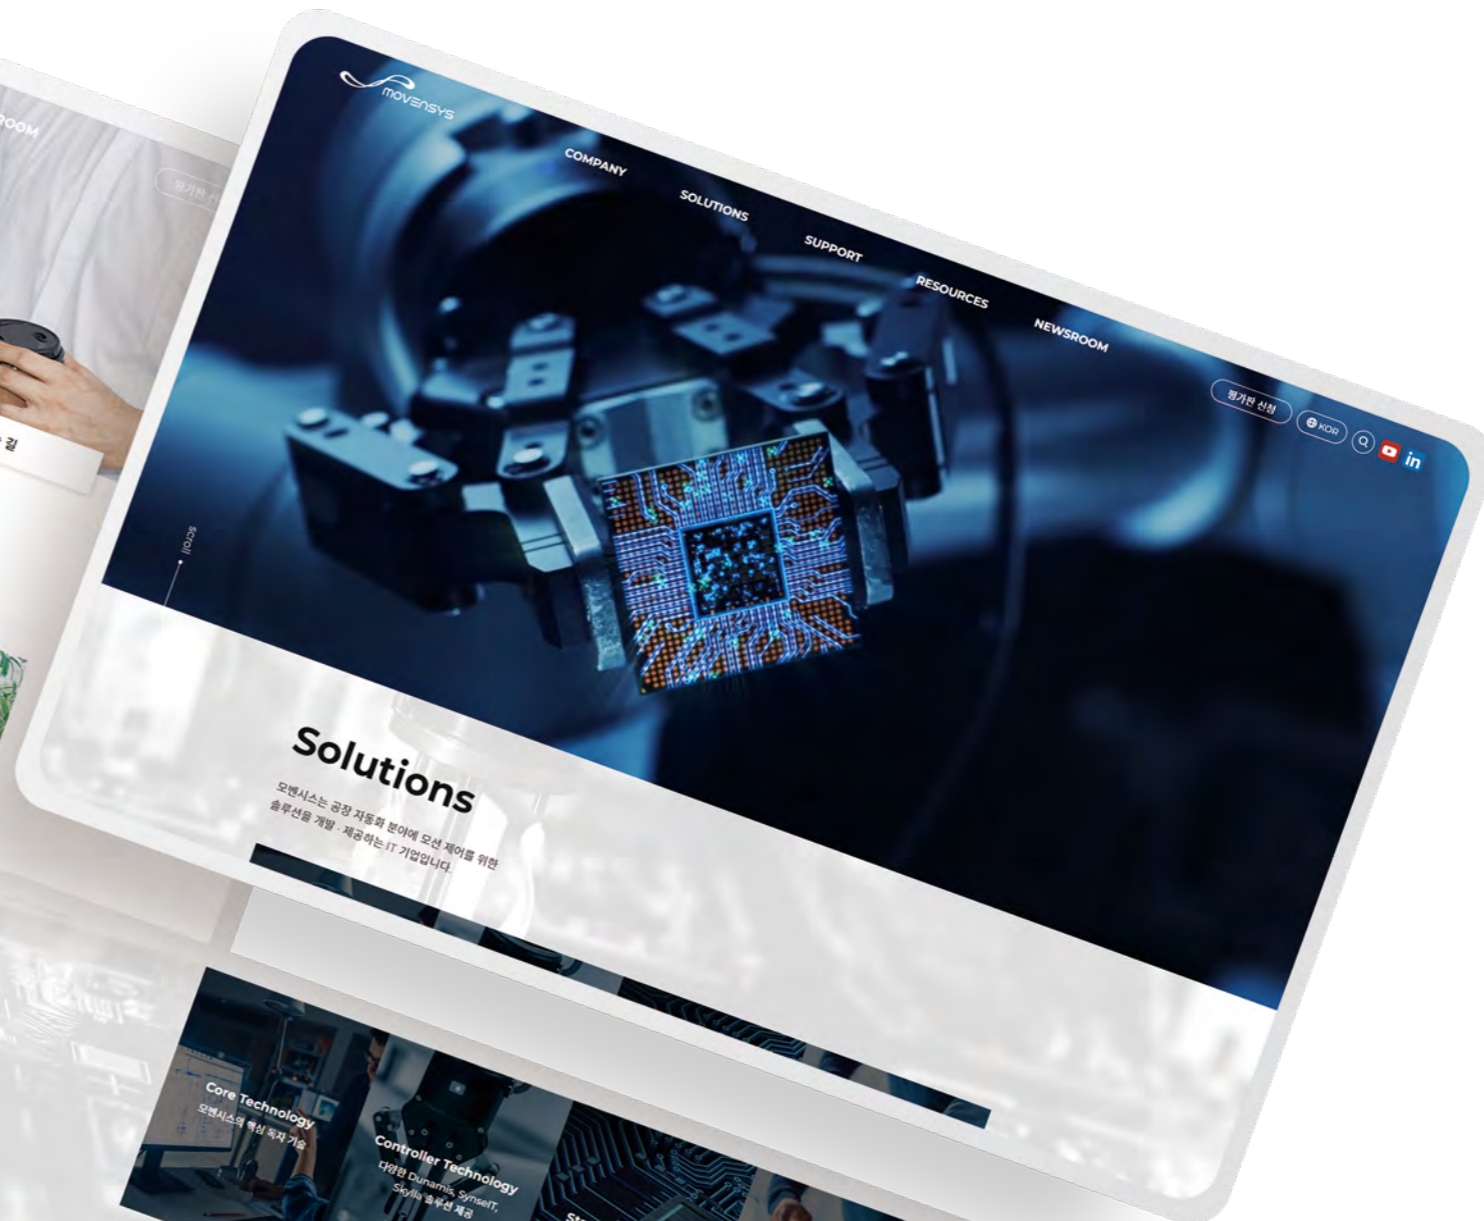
ROOM

평가판 신

길

scroll

MOVENSYS

COMPANY

SOLUTIONS

SUPPORT

RESOURCES

NEWSROOM

평가판 신청

KOR

in

Solutions

모벤시스는 공정 자동화 분야에 모션 제어를 위한 솔루션을 개발 · 제공하는 IT 기업입니다.

Core Technology
모벤시스의 핵심 독자 기술

Controller Technology
다양한 Dunamis, SynsetT, Skylla 솔루션 제공

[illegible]